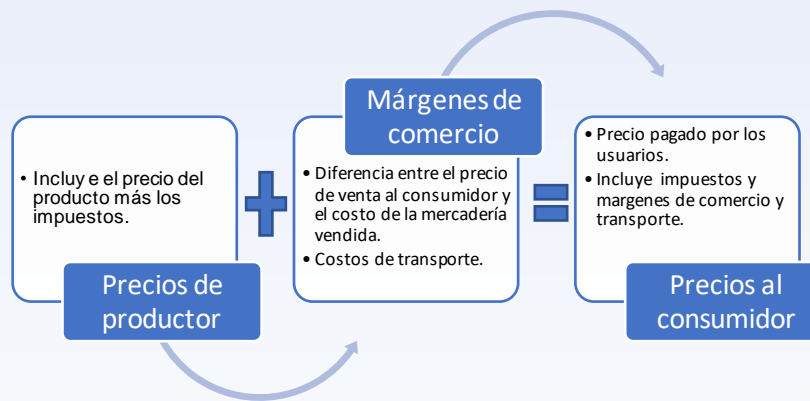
• Incluy e el precio del producto más los impuestos.

Precios de productor

Márgenes de comercio

• Diferencia entre el precio de venta al consumidor y el costo de la mercadería vendida.
• Costos de transporte.

• Precio pagado por los usuarios.
• Incluye impuestos y margenes de comercio y transporte.

Precios al consumidor